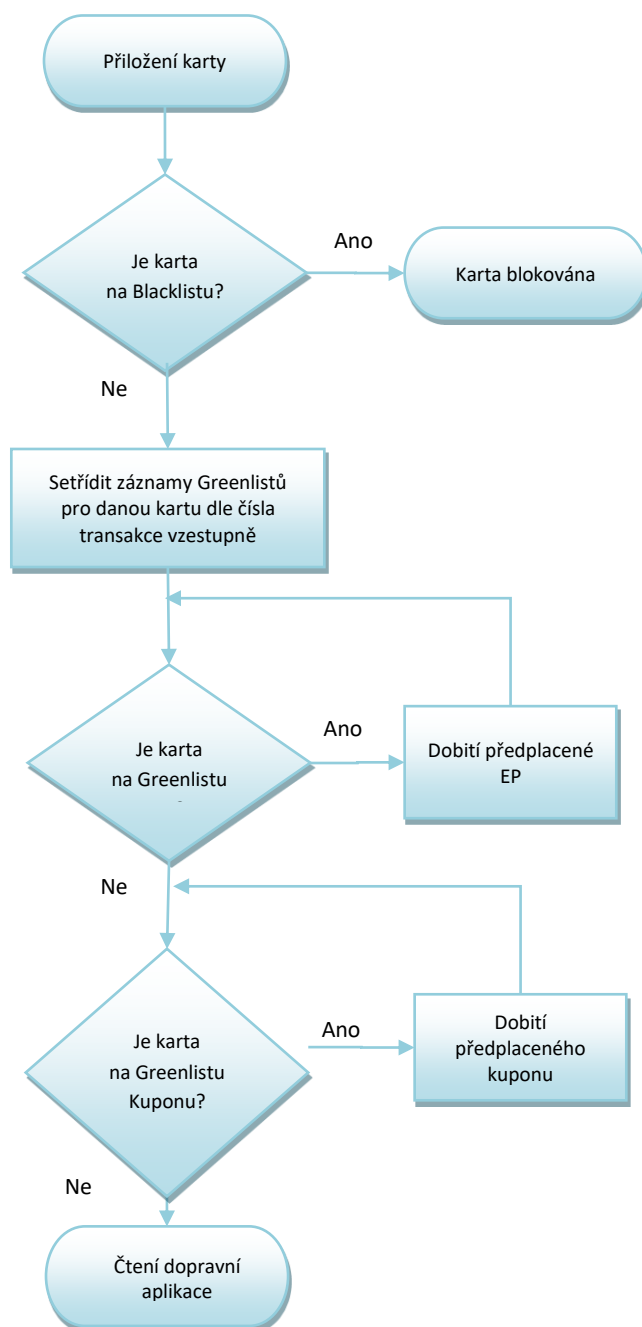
Přiložení karty

Je karta na Blacklistu?

Ano

Karta blokována

Ne

Setřídit záznamy Greenlistů pro danou kartu dle čísla transakce vzestupně

Je karta na Greenlistu

Ano

Dobití předplacené EP

Ne

Je karta na Greenlistu Kuponu?

Ano

Dobití předplaceného kuponu

Ne

Čtení dopravní aplikace